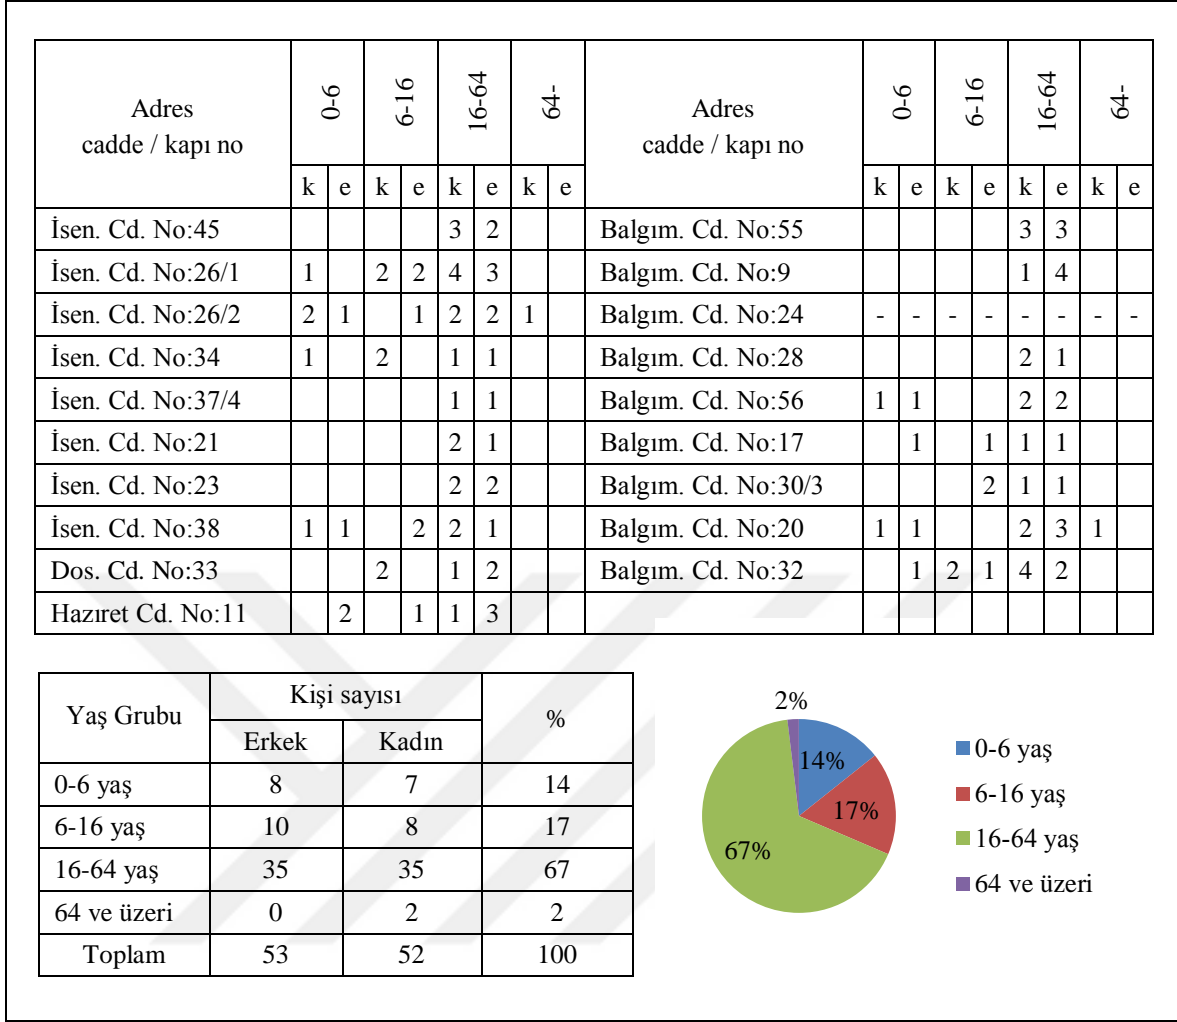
| Adres cadde / kapı no | 0-6 | | 6-16 | | 16-64 | | 64- | | Adres cadde / kapı no | 0-6 | | 6-16 | | 16-64 | | 64- | |
|---|---|---|---|---|---|---|---|---|---|---|---|---|---|---|---|---|---|
| | k | e | k | e | k | e | k | e | | k | e | k | e | k | e | k | e |
| İsen. Cd. No:45 | | | | | 3 | 2 | | | Balgım. Cd. No:55 | | | | | 3 | 3 | | |
| İsen. Cd. No:26/1 | 1 | | 2 | 2 | 4 | 3 | | | Balgım. Cd. No:9 | | | | | 1 | 4 | | |
| İsen. Cd. No:26/2 | 2 | 1 | | 1 | 2 | 2 | 1 | | Balgım. Cd. No:24 | - | - | - | - | - | - | - | - |
| İsen. Cd. No:34 | 1 | | 2 | | 1 | 1 | | | Balgım. Cd. No:28 | | | | | 2 | 1 | | |
| İsen. Cd. No:37/4 | | | | | 1 | 1 | | | Balgım. Cd. No:56 | 1 | 1 | | | 2 | 2 | | |
| İsen. Cd. No:21 | | | | | 2 | 1 | | | Balgım. Cd. No:17 | | 1 | | 1 | 1 | 1 | | |
| İsen. Cd. No:23 | | | | | 2 | 2 | | | Balgım. Cd. No:30/3 | | | | 2 | 1 | 1 | | |
| İsen. Cd. No:38 | 1 | 1 | | 2 | 2 | 1 | | | Balgım. Cd. No:20 | 1 | 1 | | | 2 | 3 | 1 | |
| Dos. Cd. No:33 | | | 2 | | 1 | 2 | | | Balgım. Cd. No:32 | | 1 | 2 | 1 | 4 | 2 | | |
| Hazıret Cd. No:11 | | 2 | | 1 | 1 | 3 | | | | | | | | | | | |

| Yaş Grubu | Kişi sayısı | | % |
|---|---|---|---|
| | Erkek | Kadın | |
| 0-6 yaş | 8 | 7 | 14 |
| 6-16 yaş | 10 | 8 | 17 |
| 16-64 yaş | 35 | 35 | 67 |
| 64 ve üzeri | 0 | 2 | 2 |
| Toplam | 53 | 52 | 100 |

2%
14%
17%
67%
0-6 yaş
6-16 yaş
16-64 yaş
64 ve üzeri